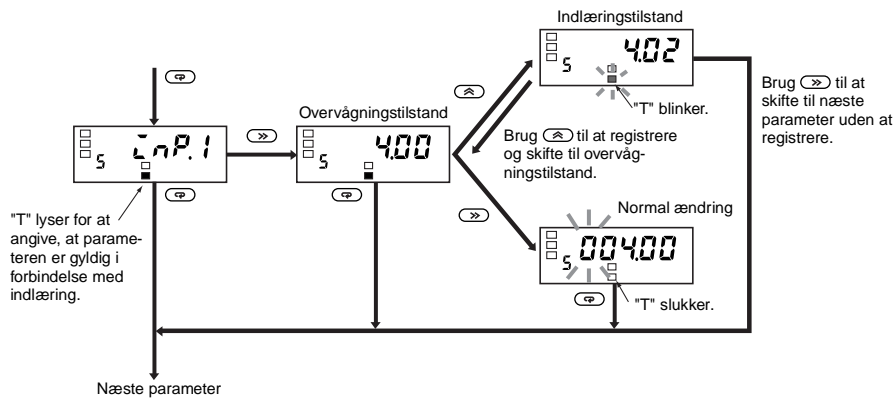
Indlæringstilstand

4.02

5

"T" blinker.

Brug til at skifte til næste parameter uden at registrere.

5 InP.1

Overvågningstilstand

5 4.00

Brug til at registrere og skifte til overvågningstilstand.

"T" lyser for at angive, at parameteren er gyldig i forbindelse med indlæring.

Normal ændring

5 004.00

"T" slukker.

Næste parameter